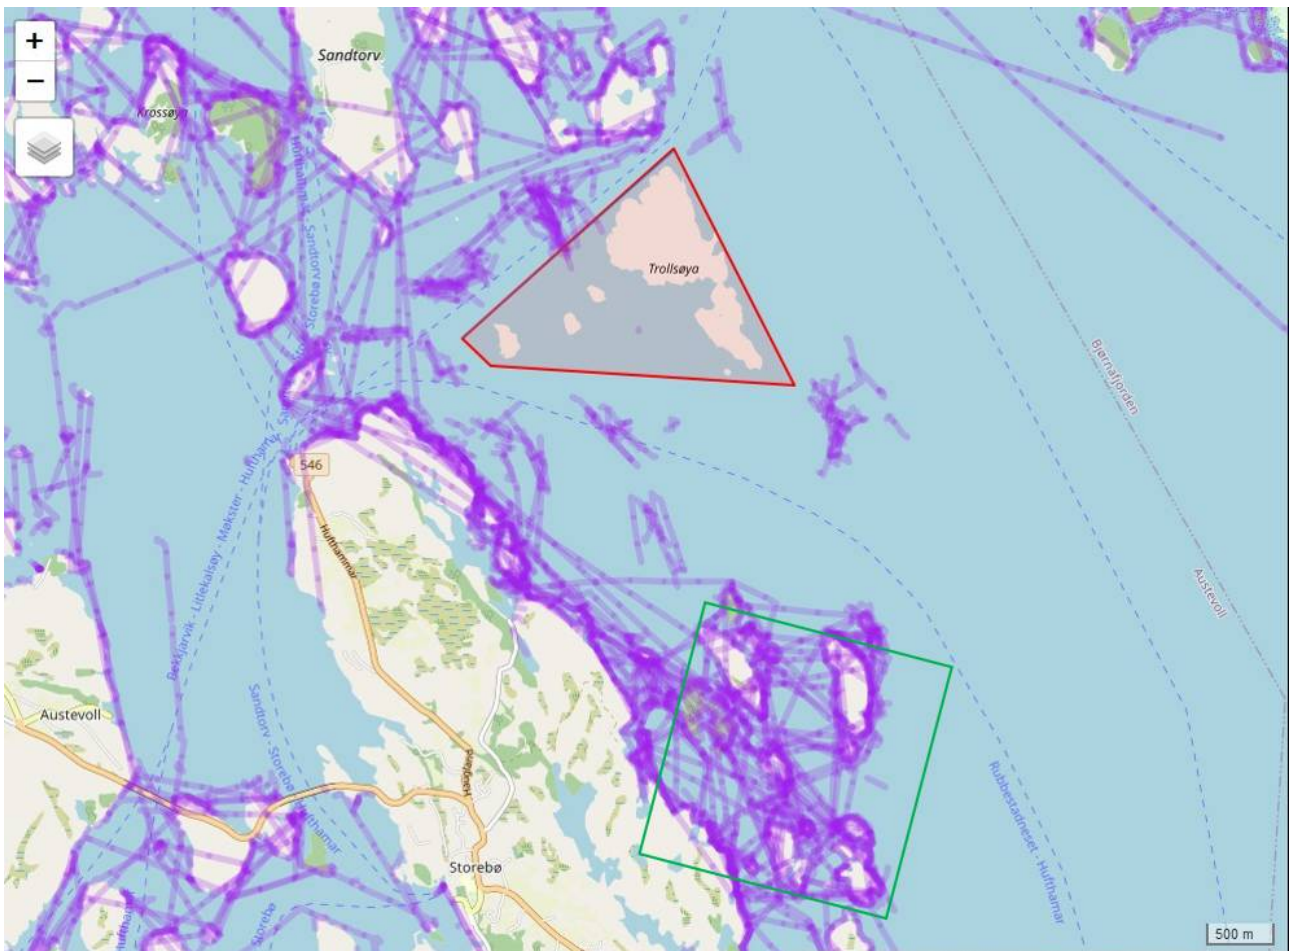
+
−
Sandtorv
Krossøya
Hufthamar - Sandtorv - Storebø
Trollsøya
Bjørnafjorden
546
Hufthammar
Bekkjarvik - Littlekalsøy - Møkster - Hufthamar
Austevoll
Sandtorv - Storebø - Hufthamar
Austevoll
Rubbestadneset - Hufthamar
Storebø
500 m